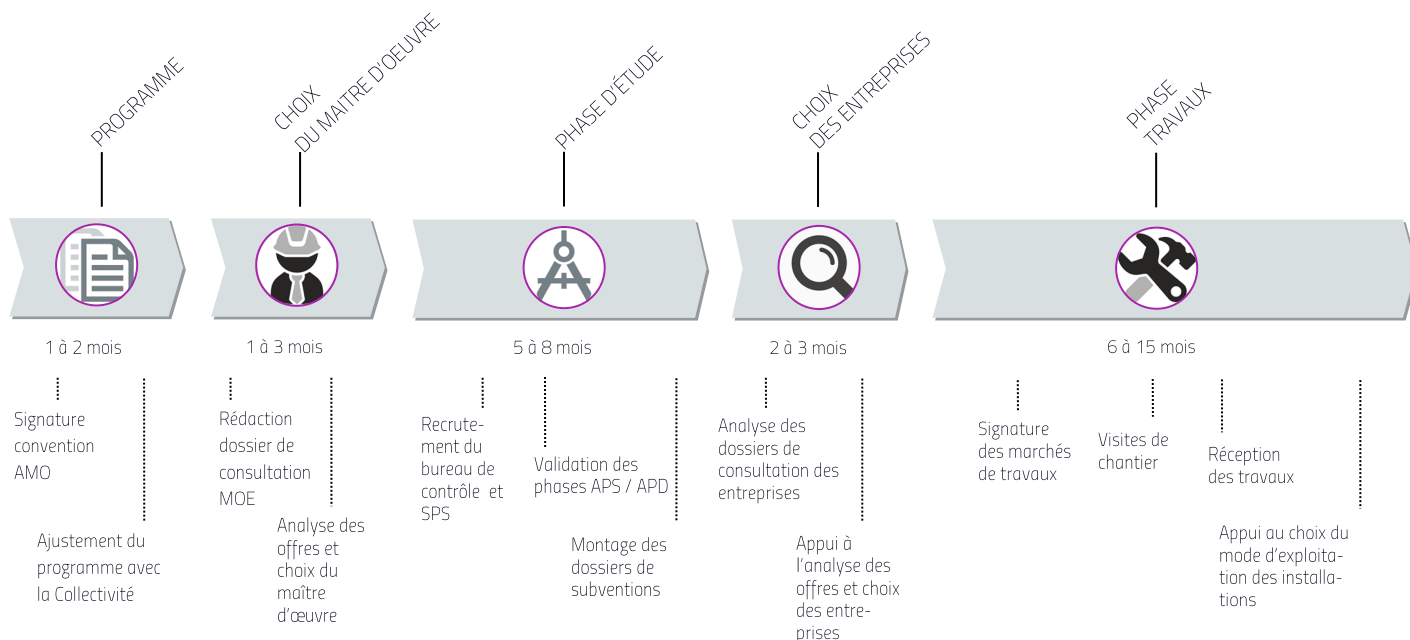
PROGRAMME

CHOIX
DU MAITRE D'OEUVRE

PHASE D'ÉTUDE

CHOIX
DES ENTREPRISES

PHASE
TRAVAUX

1 à 2 mois

Signature convention AMO

Ajustement du programme avec la Collectivité

1 à 3 mois

Rédaction dossier de consultation MOE

Analyse des offres et choix du maître d'œuvre

5 à 8 mois

Recrutement du bureau de contrôle et SPS

Validation des phases APS / APD

Montage des dossiers de subventions

2 à 3 mois

Analyse des dossiers de consultation des entreprises

Appui à l'analyse des offres et choix des entreprises

6 à 15 mois

Signature des marchés de travaux

Visites de chantier

Réception des travaux

Appui au choix du mode d'exploitation des installations